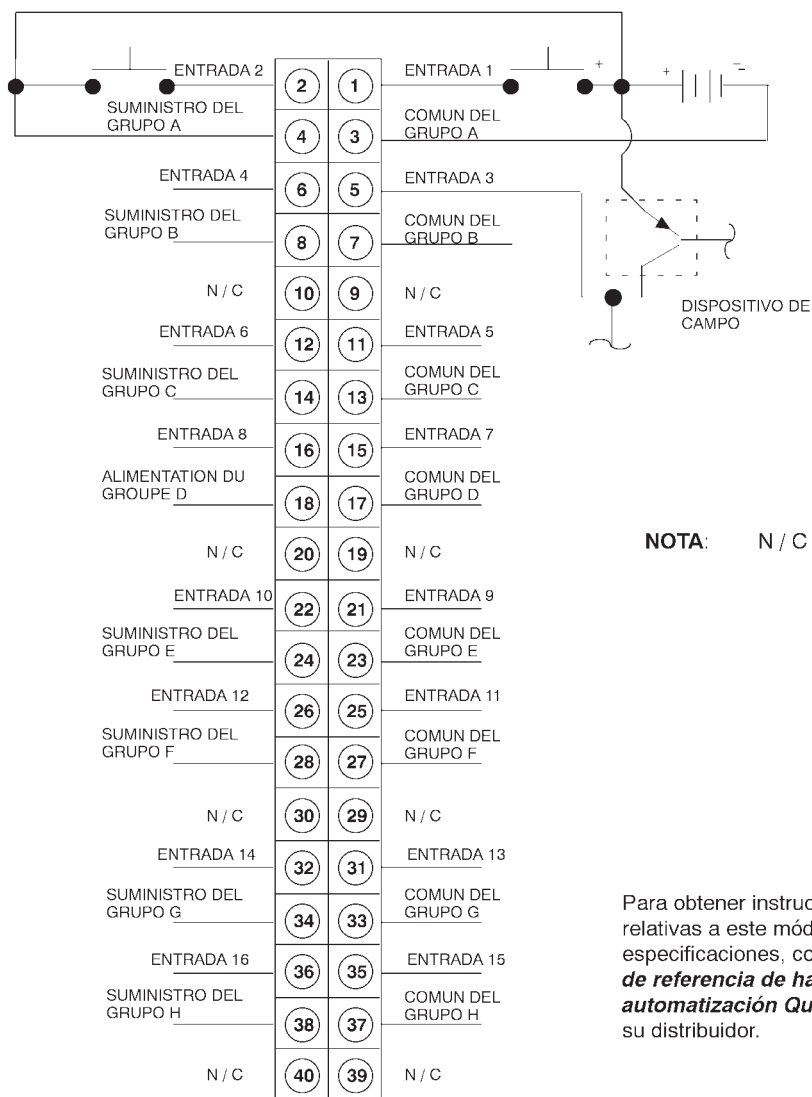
ENTRADA 2
2
1
ENTRADA 1
+
+
−
SUMINISTRO DEL GRUPO A
4
3
COMUN DEL GRUPO A
ENTRADA 4
6
5
ENTRADA 3
SUMINISTRO DEL GRUPO B
8
7
COMUN DEL GRUPO B
N / C
10
9
N / C
DISPOSITIVO DE CAMPO
ENTRADA 6
12
11
ENTRADA 5
SUMINISTRO DEL GRUPO C
14
13
COMUN DEL GRUPO C
ENTRADA 8
16
15
ENTRADA 7
ALIMENTATION DU GROUPE D
18
17
COMUN DEL GRUPO D
N / C
20
19
N / C
NOTA: N / C
ENTRADA 10
22
21
ENTRADA 9
SUMINISTRO DEL GRUPO E
24
23
COMUN DEL GRUPO E
ENTRADA 12
26
25
ENTRADA 11
SUMINISTRO DEL GRUPO F
28
27
COMUN DEL GRUPO F
N / C
30
29
N / C
ENTRADA 14
32
31
ENTRADA 13
SUMINISTRO DEL GRUPO G
34
33
COMUN DEL GRUPO G
ENTRADA 16
36
35
ENTRADA 15
SUMINISTRO DEL GRUPO H
38
37
COMUN DEL GRUPO H
N / C
40
39
N / C

Para obtener instruc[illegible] relativas a este mód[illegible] especificaciones, co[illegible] ***de referencia de ha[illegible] automatización Qu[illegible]*** su distribuidor.